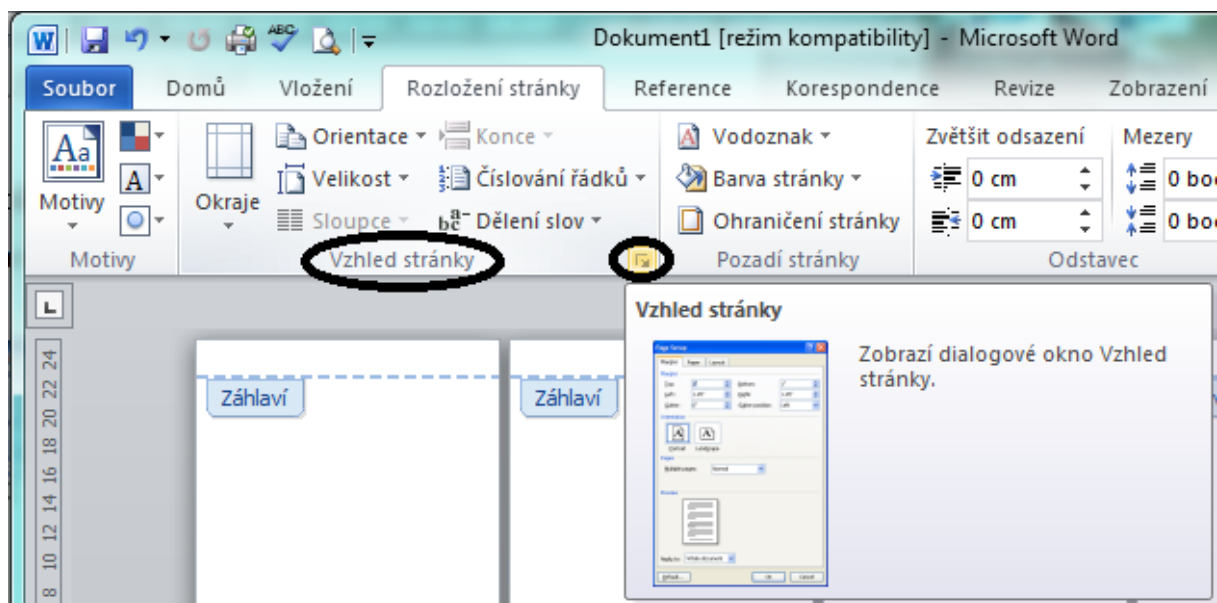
Dokument1 [režim kompatibility] - Microsoft Word

Soubor Domů Vložení Rozložení stránky Reference Korespondence Revize Zobrazení

Motivy Okraje Orientace Konce Velikost Číslování řádků Sloupce Dělení slov Vodoznak Barva stránky Ohraničení stránky Zvětšit odsazení 0 cm 0 cm Mezery 0 bo 0 bo

Motivy Vzhled stránky Pozadí stránky Odstavec

Vzhled stránky

Zobrazí dialogové okno Vzhled stránky.

Záhlaví Záhlaví

24 22 20 18 16 14 12 10 8